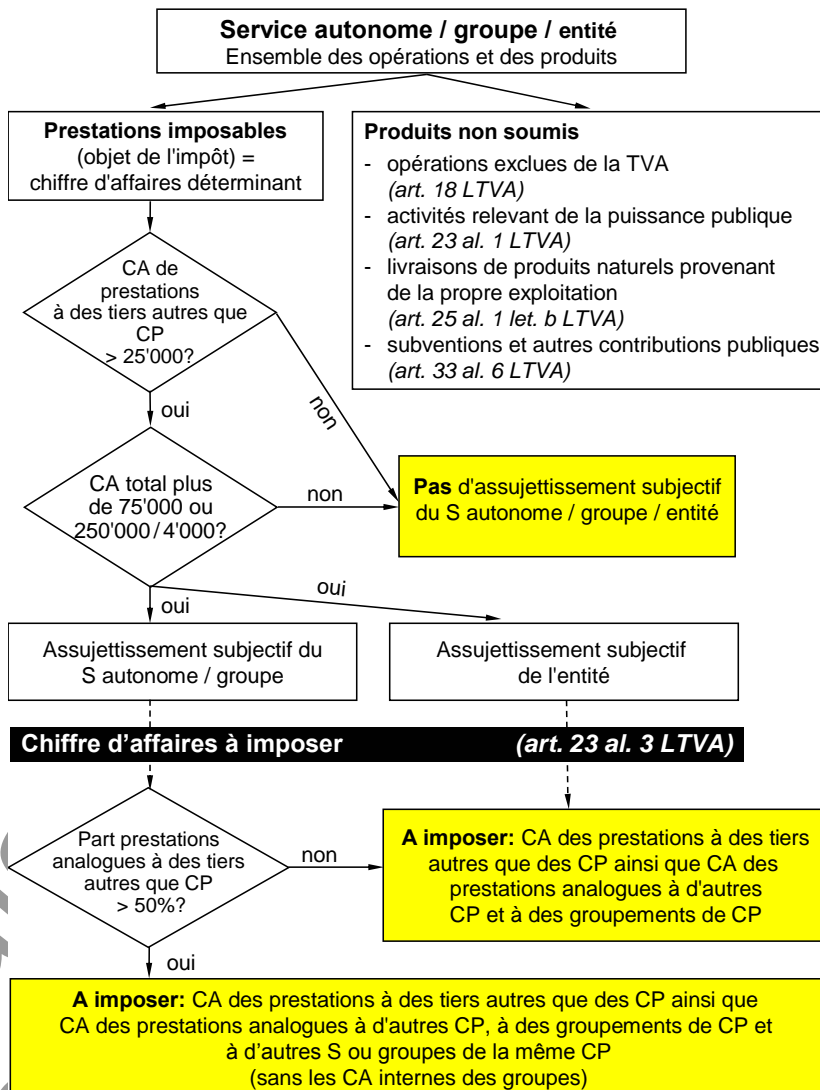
**Service autonome / groupe / entité**
Ensemble des opérations et des produits

**Prestations imposables**
(objet de l'impôt) =
chiffre d'affaires déterminant

**Produits non soumis**
- opérations exclues de la TVA *(art. 18 LTVA)*
- activités relevant de la puissance publique *(art. 23 al. 1 LTVA)*
- livraisons de produits naturels provenant de la propre exploitation *(art. 25 al. 1 let. b LTVA)*
- subventions et autres contributions publiques *(art. 33 al. 6 LTVA)*

CA de prestations à des tiers autres que CP > 25'000?

non

oui

CA total plus de 75'000 ou 250'000 / 4'000?

non

**Pas** d'assujettissement subjectif du S autonome / groupe / entité

oui

oui

Assujettissement subjectif du S autonome / groupe

Assujettissement subjectif de l'entité

**Chiffre d'affaires à imposer** *(art. 23 al. 3 LTVA)*

Part prestations analogues à des tiers autres que CP > 50%?

non

**A imposer:** CA des prestations à des tiers autres que des CP ainsi que CA des prestations analogues à d'autres CP et à des groupements de CP

oui

**A imposer:** CA des prestations à des tiers autres que des CP ainsi que CA des prestations analogues à d'autres CP, à des groupements de CP et à d'autres S ou groupes de la même CP
(sans les CA internes des groupes)